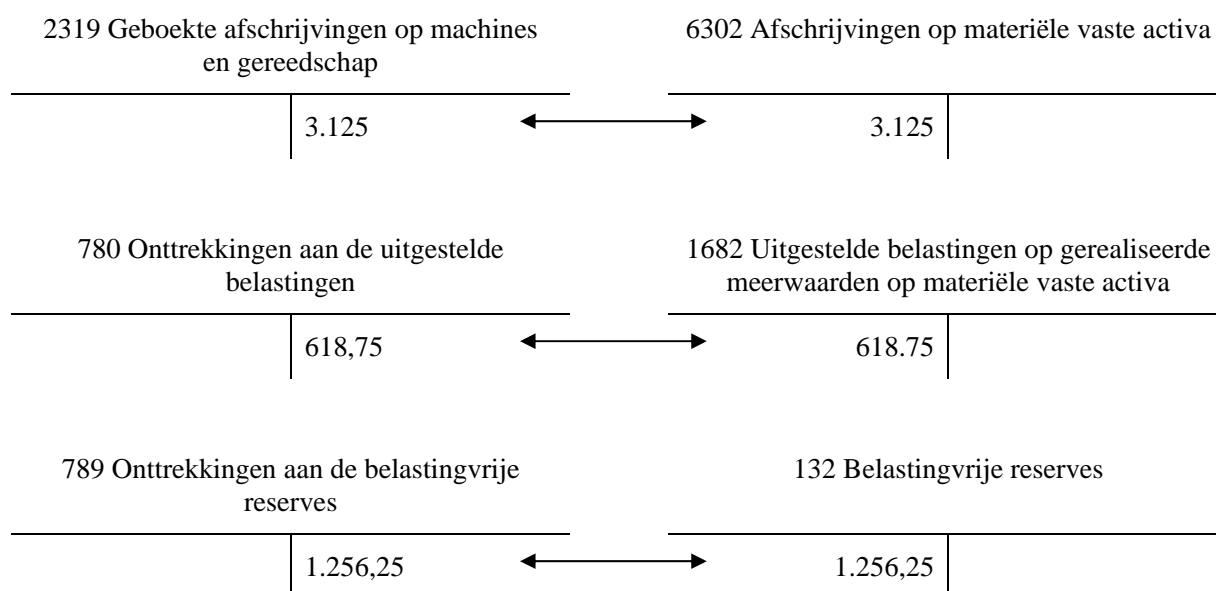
2319 Geboekte afschrijvingen op machines en gereedschap

| | 3.125 |
|---|---|

6302 Afschrijvingen op materiële vaste activa

| 3.125 | |
|---|---|

780 Onttrekkingen aan de uitgestelde belastingen

| | 618,75 |
|---|---|

1682 Uitgestelde belastingen op gerealiseerde meerwaarden op materiële vaste activa

| 618.75 | |
|---|---|

789 Onttrekkingen aan de belastingvrije reserves

| | 1.256,25 |
|---|---|

132 Belastingvrije reserves

| 1.256,25 | |
|---|---|